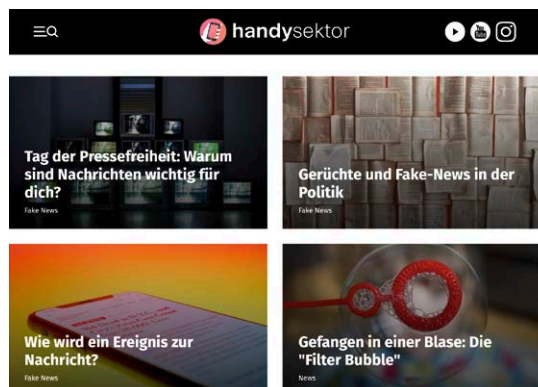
handysektor

Tag der Pressefreiheit: Warum sind Nachrichten wichtig für dich?
Fake News

Gerüchte und Fake-News in der Politik
Fake News

Wie wird ein Ereignis zur Nachricht?
Fake News

Gefangen in einer Blase: Die "Filter Bubble"
News